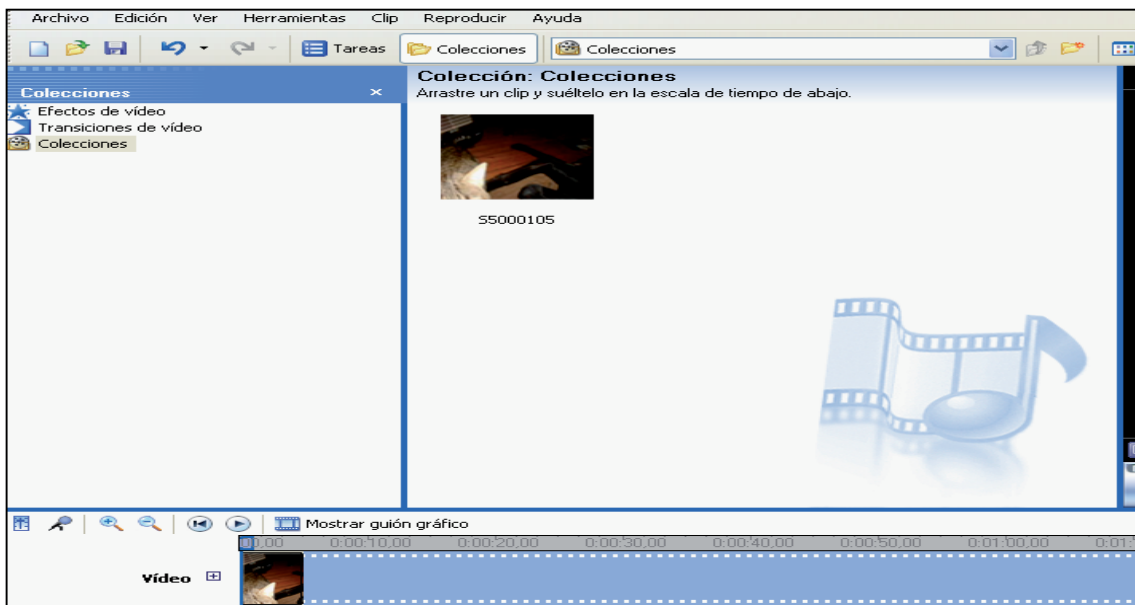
Archivo Edición Ver Herramientas Clip Reproducir Ayuda

Tareas Colecciones Colecciones

Colecciones ×

Efectos de vídeo
Transiciones de vídeo
Colecciones

Colección: Colecciones
Arrastre un clip y suéltelo en la escala de tiempo de abajo.

S5000105

Mostrar guión gráfico

0,00 0:00:10,00 0:00:20,00 0:00:30,00 0:00:40,00 0:00:50,00 0:01:00,00 0:01:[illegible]

Vídeo ⊞